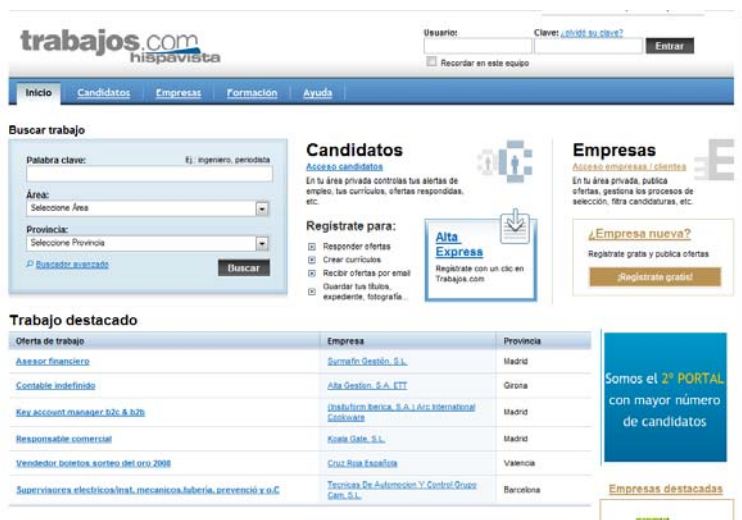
trabajos.com hispavista

Usuario:
Clave: ¿olvidó su clave?
Entrar
Recordar en este equipo

Inicio | Candidatos | Empresas | Formación | Ayuda

Buscar trabajo

Palabra clave:
Ej.: ingeniero, periodista

Área:
Seleccione Área

Provincia:
Seleccione Provincia

Buscador avanzado
Buscar

Candidatos
Acceso candidatos
En tu área privada controlas tus alertas de empleo, tus currículos, ofertas respondidas, etc.

Regístrate para:
Responder ofertas
Crear currículos
Recibir ofertas por email
Guardar tus títulos, expediente, fotografía...

Alta Express
Regístrate con un clic en Trabajos.com

Empresas
Acceso empresas / clientes
En tu área privada, publica ofertas, gestiona los procesos de selección, filtra candidaturas, etc.

¿Empresa nueva?
Regístrate gratis y publica ofertas
¡Regístrate gratis!

Trabajo destacado

| Oferta de trabajo | Empresa | Provincia |
|---|---|---|
| Asesor financiero | Surmafin Gestión, S.L. | Madrid |
| Contable indefinido | Alta Gestion, S.A. ETT | Girona |
| Key account manager b2c & b2b | (Instuform Iberica, S.A.) Arc International Cookware | Madrid |
| Responsable comercial | Koala Gate, S.L. | Madrid |
| Vendedor boletos sorteo del oro 2008 | Cruz Roja Española | Valencia |
| Supervisores electricos/inst. mecanicos,tuberia, prevenció y o.C | Tecnicas De Automocion Y Control Grupo Cam, S.L. | Barcelona |

Somos el 2º PORTAL con mayor número de candidatos

Empresas destacadas